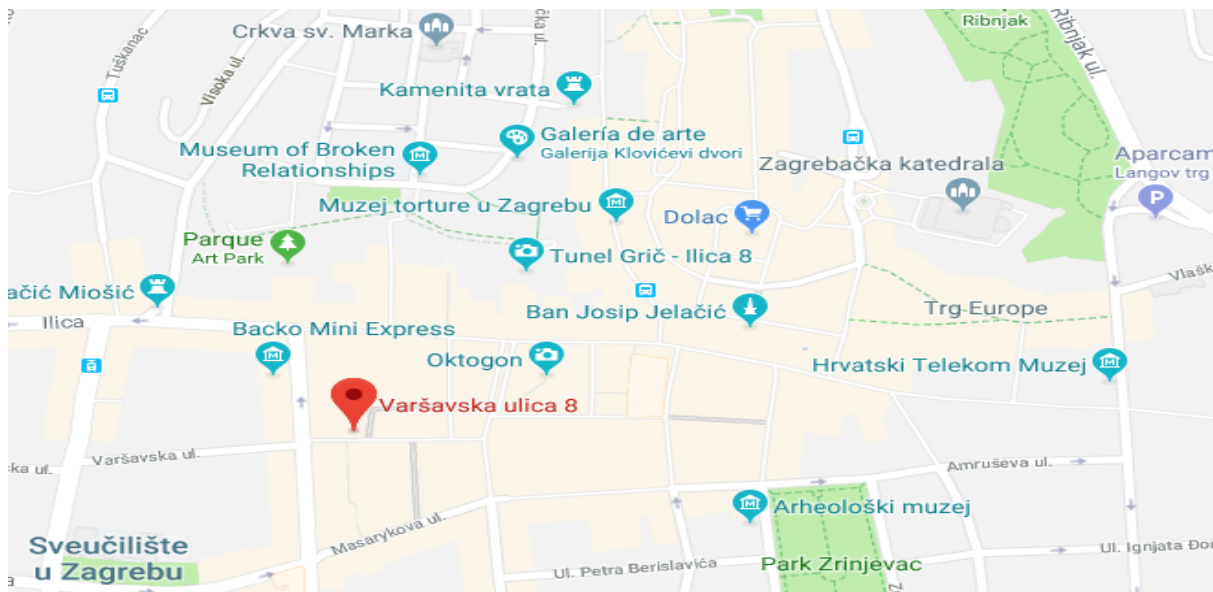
Crkva sv. Marka
čka ul.
Ribnjak
Ribnjak ul.
Tuškanac
Visoka ul.
Kamenita vrata
Galería de arte
Galerija Klovićevi dvori
Museum of Broken Relationships
Zagrebačka katedrala
Aparcam
Langov trg
Muzej torture u Zagrebu
Dolac
Parque
Art Park
Tunel Grič - Ilica 8
Vlašk
lačić Miošić
Ban Josip Jelačić
Trg Europe
Ilica
Backo Mini Express
Oktogon
Hrvatski Telekom Muzej
Varšavska ulica 8
ska ul.
Varšavska ul.
Amruševa ul.
Arheološki muzej
Masarykova ul.
Sveučilište u Zagrebu
Ul. Petra Berislavića
Park Zrinjevac
Ul. Ignjata Đo